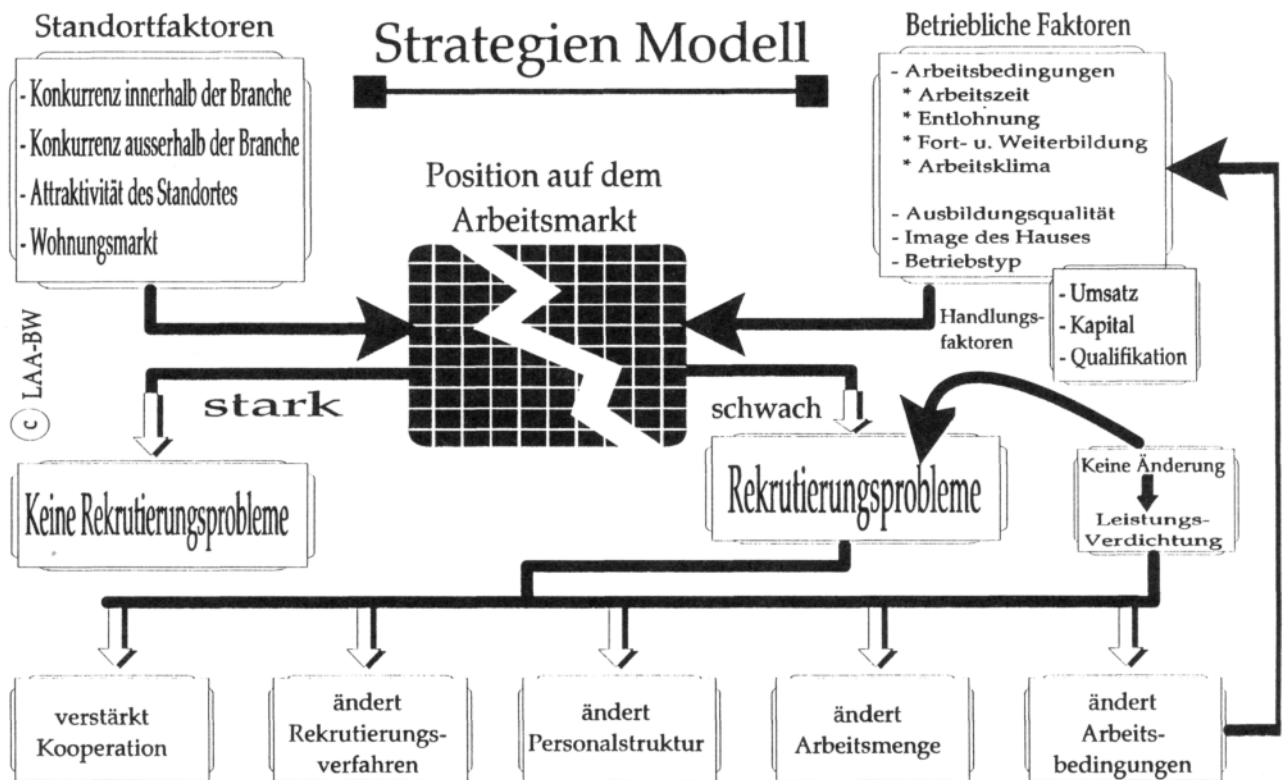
Standortfaktoren

Strategien Modell

Betriebliche Faktoren

- Konkurrenz innerhalb der Branche
- Konkurrenz ausserhalb der Branche
- Attraktivität des Standortes
- Wohnungsmarkt

- Arbeitsbedingungen
* Arbeitszeit
* Entlohnung
* Fort- u. Weiterbildung
* Arbeitsklima

- Ausbildungsqualität
- Image des Hauses
- Betriebstyp

Position auf dem Arbeitsmarkt

c LAA-BW

Handlungsfaktoren

- Umsatz
- Kapital
- Qualifikation

stark

schwach

Keine Rekrutierungsprobleme

Rekrutierungsprobleme

Keine Änderung

Leistungs-Verdichtung

verstärkt Kooperation

ändert Rekrutierungsverfahren

ändert Personalstruktur

ändert Arbeitsmenge

ändert Arbeitsbedingungen